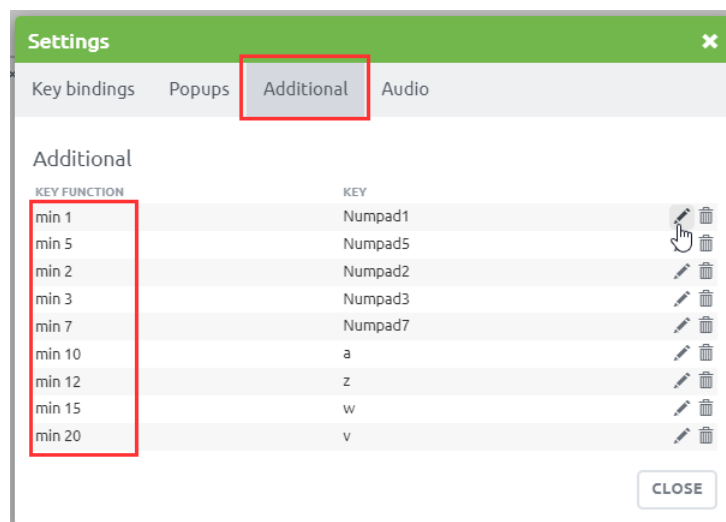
Settings

Key bindings Popups Additional Audio

Additional

| KEY FUNCTION | KEY |
|---|---|
| min 1 | Numpad1 |
| min 5 | Numpad5 |
| min 2 | Numpad2 |
| min 3 | Numpad3 |
| min 7 | Numpad7 |
| min 10 | a |
| min 12 | z |
| min 15 | w |
| min 20 | v |

CLOSE